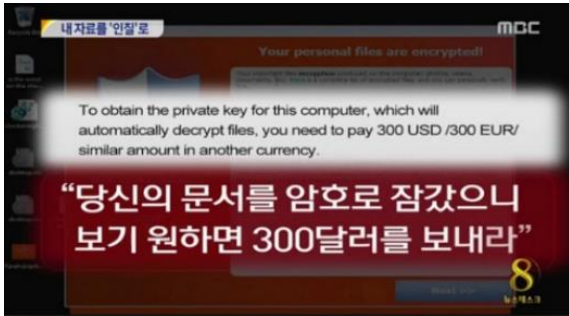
내 자료를 '인질'로

MBC

Your personal files are encrypted!

To obtain the private key for this computer, which will automatically decrypt files, you need to pay 300 USD /300 EUR/ similar amount in another currency.

"당신의 문서를 암호로 잠갔으니 보기 원하면 300달러를 보내라"

8

뉴스데스크